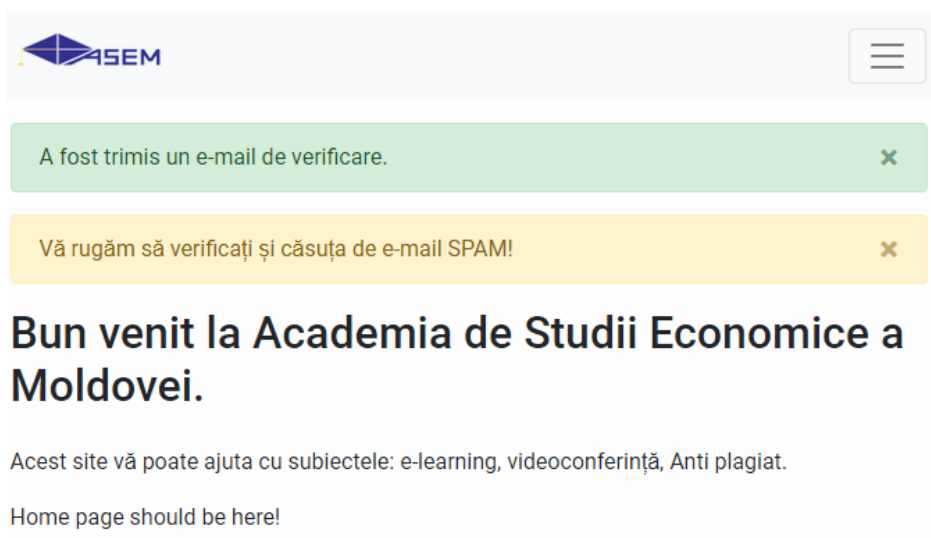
ASEM

A fost trimis un e-mail de verificare.

×

Vă rugăm să verificați și căsuța de e-mail SPAM!

×

Bun venit la Academia de Studii Economice a Moldovei.

Acest site vă poate ajuta cu subiectele: e-learning, videoconferință, Anti plagiat.

Home page should be here!